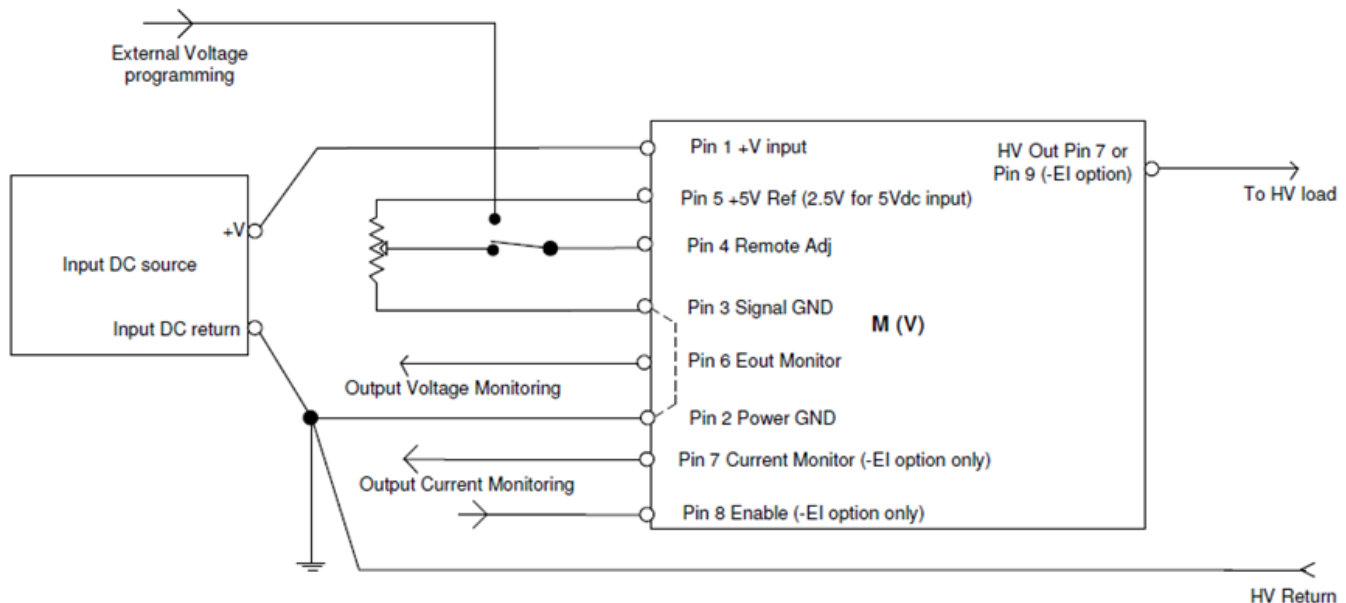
External Voltage programming

Input DC source

+V

Input DC return

Pin 1 +V input

Pin 5 +5V Ref (2.5V for 5Vdc input)

Pin 4 Remote Adj

Pin 3 Signal GND

Pin 6 Eout Monitor

Output Voltage Monitoring

Pin 2 Power GND

Pin 7 Current Monitor (-EI option only)

Output Current Monitoring

Pin 8 Enable (-EI option only)

M (V)

HV Out Pin 7 or Pin 9 (-EI option)

To HV load

HV Return